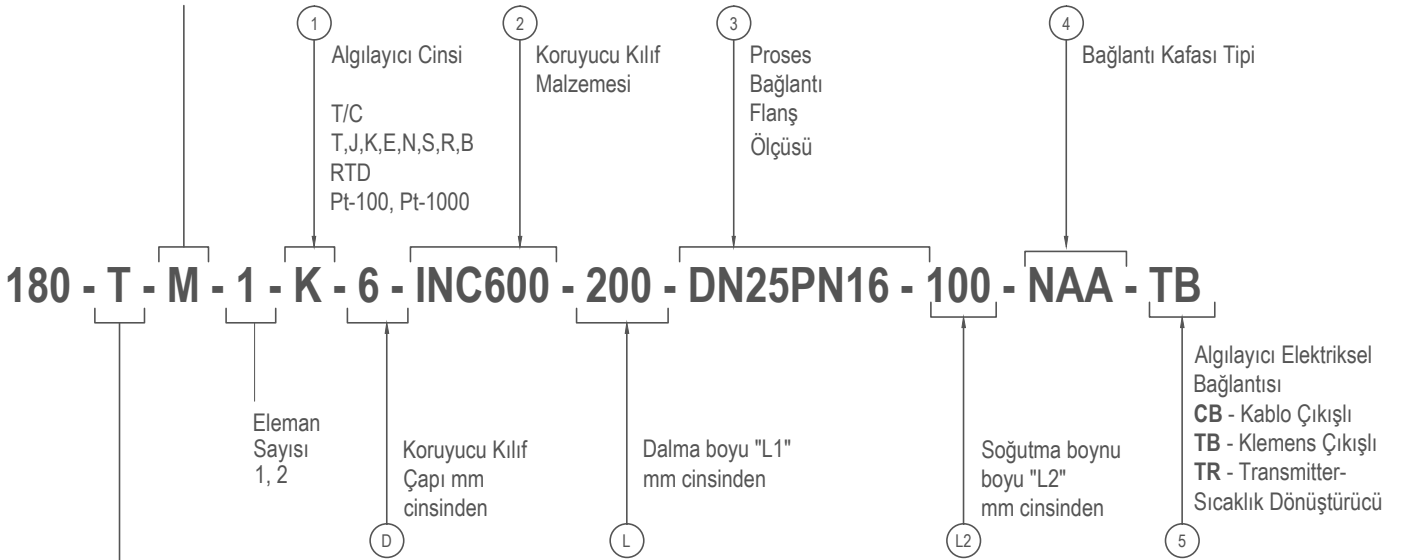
1
Algılayıcı Cinsi

T/C
T,J,K,E,N,S,R,B
RTD
Pt-100, Pt-1000

2
Koruyucu Kılıf Malzemesi

3
Proses Bağlantı Flanş Ölçüsü

4
Bağlantı Kafası Tipi

180 - T - M - 1 - K - 6 - INC600 - 200 - DN25PN16 - 100 - NAA - TB

Eleman Sayısı 1, 2

Koruyucu Kılıf Çapı mm cinsinden
D

Dalma boyu "L1" mm cinsinden
L

Soğutma boynu boyu "L2" mm cinsinden
L2

Algılayıcı Elektriksel Bağlantısı
**CB** - Kablo Çıkışlı
**TB** - Klemens Çıkışlı
**TR** - Transmitter-Sıcaklık Dönüştürücü
5